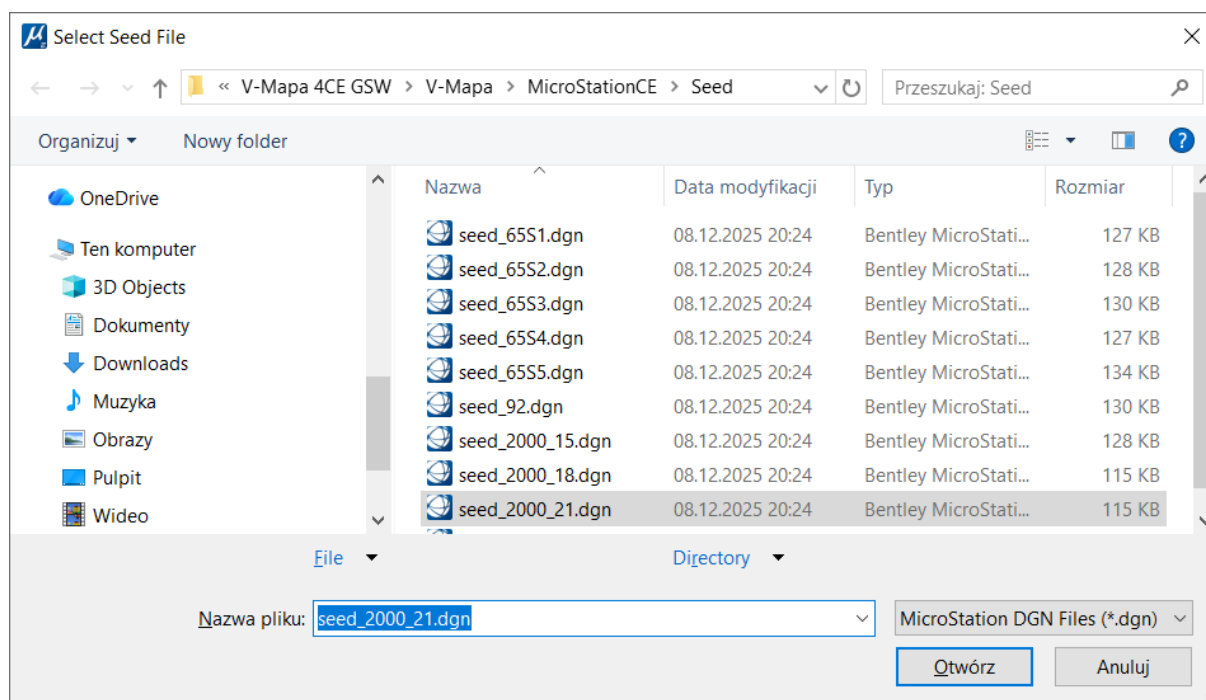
Select Seed File

« V-Mapa 4CE GSW > V-Mapa > MicroStationCE > Seed

Przeszukaj: Seed

Organizuj ▾ Nowy folder

OneDrive
Ten komputer
3D Objects
Dokumenty
Downloads
Muzyka
Obrazy
Pulpit
Wideo

| Nazwa | Data modyfikacji | Typ | Rozmiar |
|---|---|---|---|
| seed_65S1.dgn | 08.12.2025 20:24 | Bentley MicroStati... | 127 KB |
| seed_65S2.dgn | 08.12.2025 20:24 | Bentley MicroStati... | 128 KB |
| seed_65S3.dgn | 08.12.2025 20:24 | Bentley MicroStati... | 130 KB |
| seed_65S4.dgn | 08.12.2025 20:24 | Bentley MicroStati... | 127 KB |
| seed_65S5.dgn | 08.12.2025 20:24 | Bentley MicroStati... | 134 KB |
| seed_92.dgn | 08.12.2025 20:24 | Bentley MicroStati... | 130 KB |
| seed_2000_15.dgn | 08.12.2025 20:24 | Bentley MicroStati... | 128 KB |
| seed_2000_18.dgn | 08.12.2025 20:24 | Bentley MicroStati... | 115 KB |
| seed_2000_21.dgn | 08.12.2025 20:24 | Bentley MicroStati... | 115 KB |

File ▾ Directory ▾

Nazwa pliku: seed_2000_21.dgn
MicroStation DGN Files (*.dgn)

Otwórz Anuluj